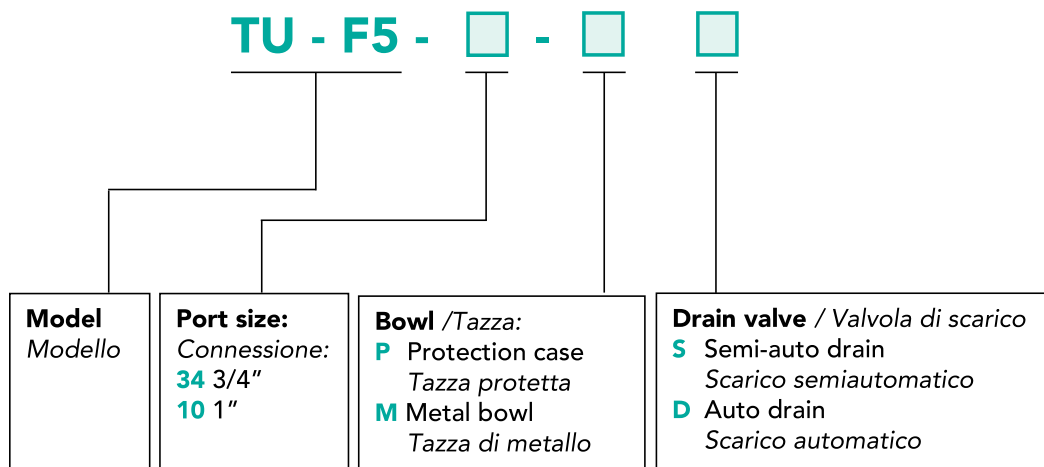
TU - F5 - ☐ - ☐ ☐

**Model**
*Modello*

**Port size:**
*Connessione:*
34 3/4"
10 1"

**Bowl** /*Tazza:*
P Protection case
*Tazza protetta*
M Metal bowl
*Tazza di metallo*

**Drain valve** / *Valvola di scarico*
S Semi-auto drain
*Scarico semiautomatico*
D Auto drain
*Scarico automatico*